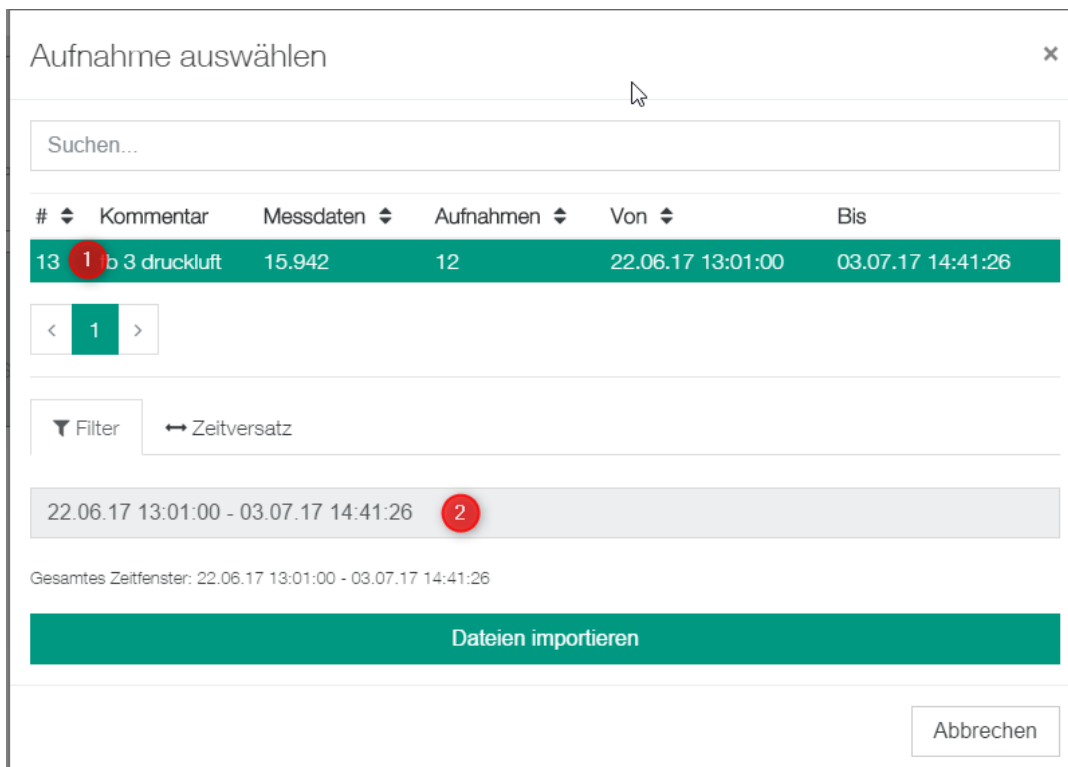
Aufnahme auswählen

×

Suchen...

| # | Kommentar | Messdaten | Aufnahmen | Von | Bis |
|---|---|---|---|---|---|
| 13 | 1 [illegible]b 3 druckluft | 15.942 | 12 | 22.06.17 13:01:00 | 03.07.17 14:41:26 |

‹ 1 ›

Filter

Zeitversatz

22.06.17 13:01:00 - 03.07.17 14:41:26 2

Gesamtes Zeitfenster: 22.06.17 13:01:00 - 03.07.17 14:41:26

Dateien importieren

Abbrechen